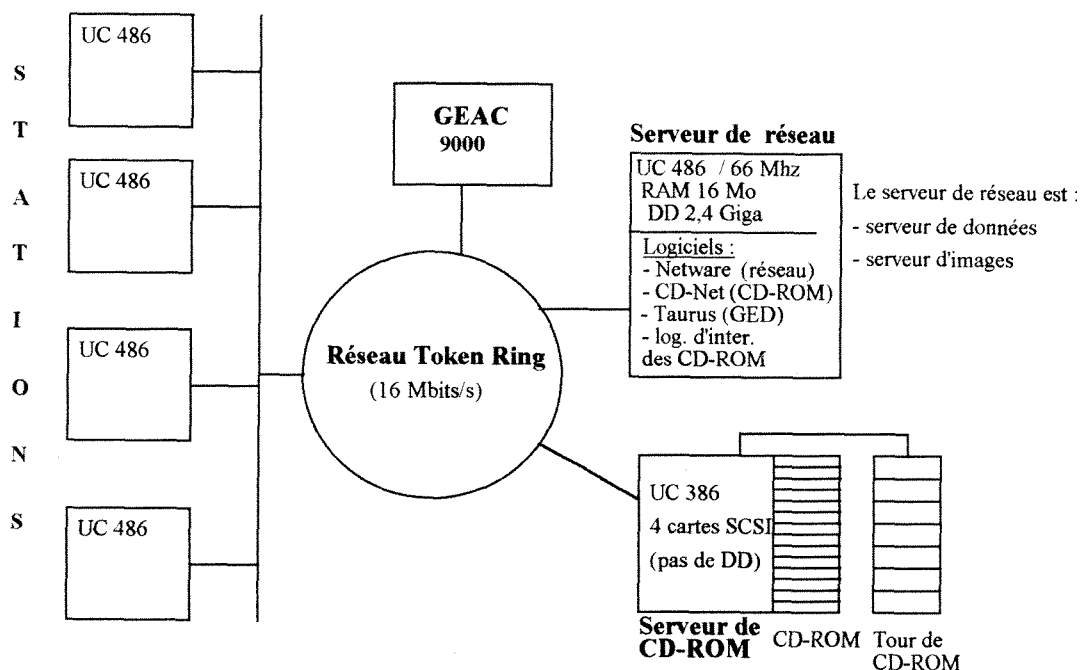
S T A T I O N S

UC 486

UC 486

UC 486

UC 486

GEAC 9000

Réseau Token Ring (16 Mbits/s)

Serveur de réseau

UC 486 / 66 Mhz
RAM 16 Mo
DD 2,4 Giga

Logiciels :
- Netware (réseau)
- CD-Net (CD-ROM)
- Taurus (GED)
- log. d'inter. des CD-ROM

Le serveur de réseau est :
- serveur de données
- serveur d'images

UC 386
4 cartes SCSI
(pas de DD)

Serveur de CD-ROM

CD-ROM

Tour de CD-ROM